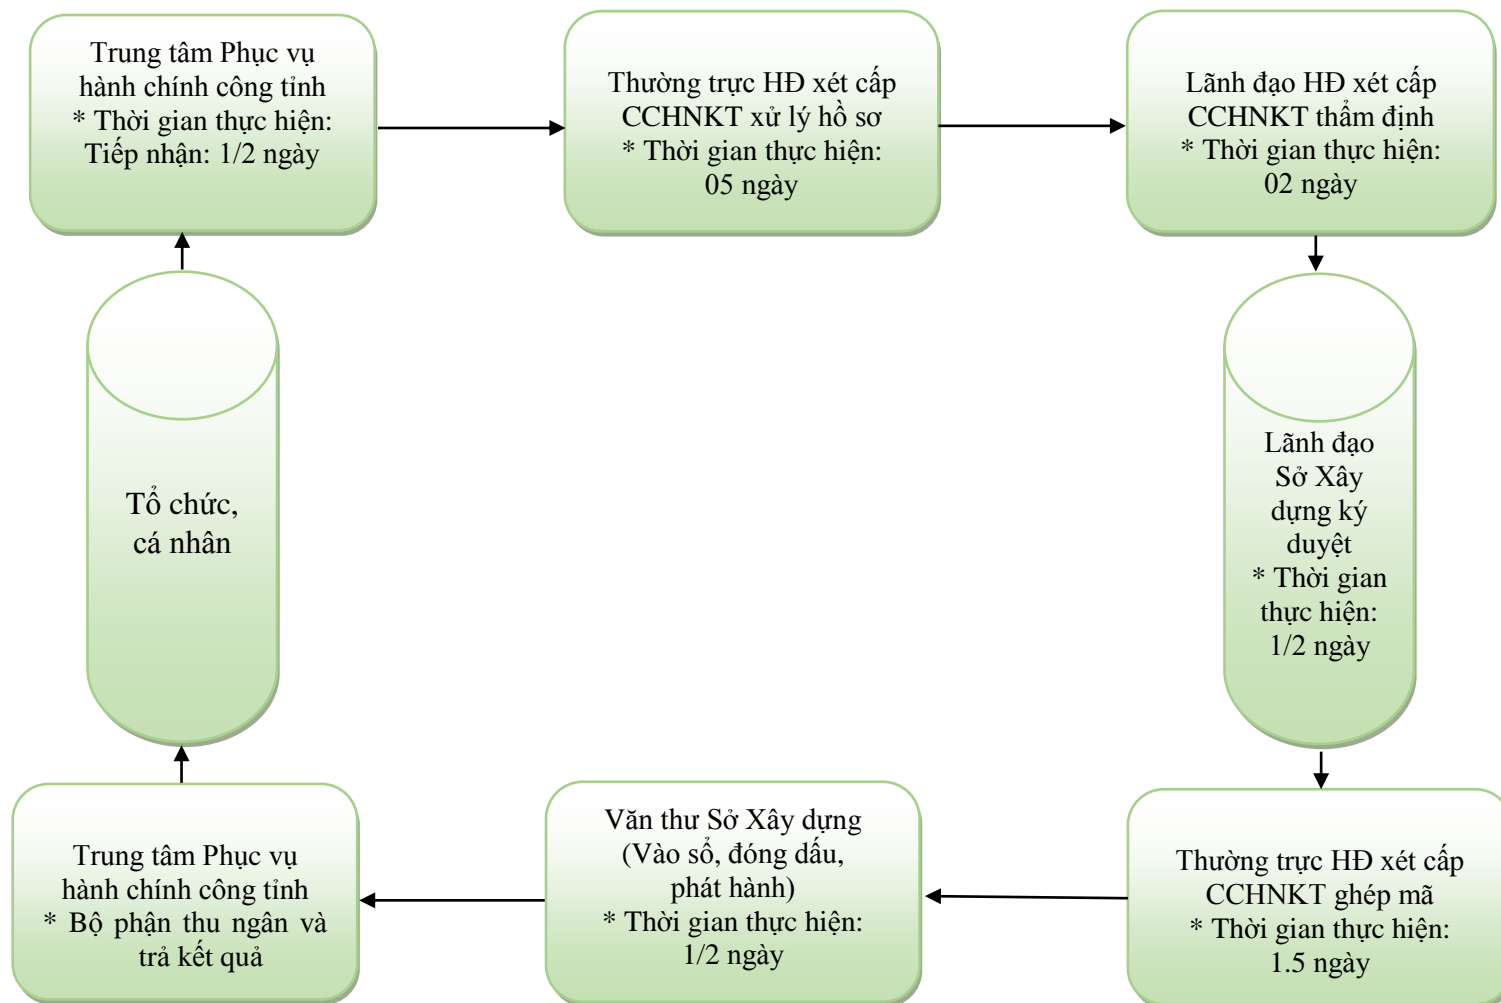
Trung tâm Phục vụ hành chính công tỉnh
* Thời gian thực hiện: Tiếp nhận: 1/2 ngày

Thường trực HĐ xét cấp CCHNKT xử lý hồ sơ
* Thời gian thực hiện: 05 ngày

Lãnh đạo HĐ xét cấp CCHNKT thẩm định
* Thời gian thực hiện: 02 ngày

Lãnh đạo Sở Xây dựng ký duyệt
* Thời gian thực hiện: 1/2 ngày

Thường trực HĐ xét cấp CCHNKT ghép mã
* Thời gian thực hiện: 1.5 ngày

Văn thư Sở Xây dựng (Vào sổ, đóng dấu, phát hành)
* Thời gian thực hiện: 1/2 ngày

Trung tâm Phục vụ hành chính công tỉnh
* Bộ phận thu ngân và trả kết quả

Tổ chức, cá nhân